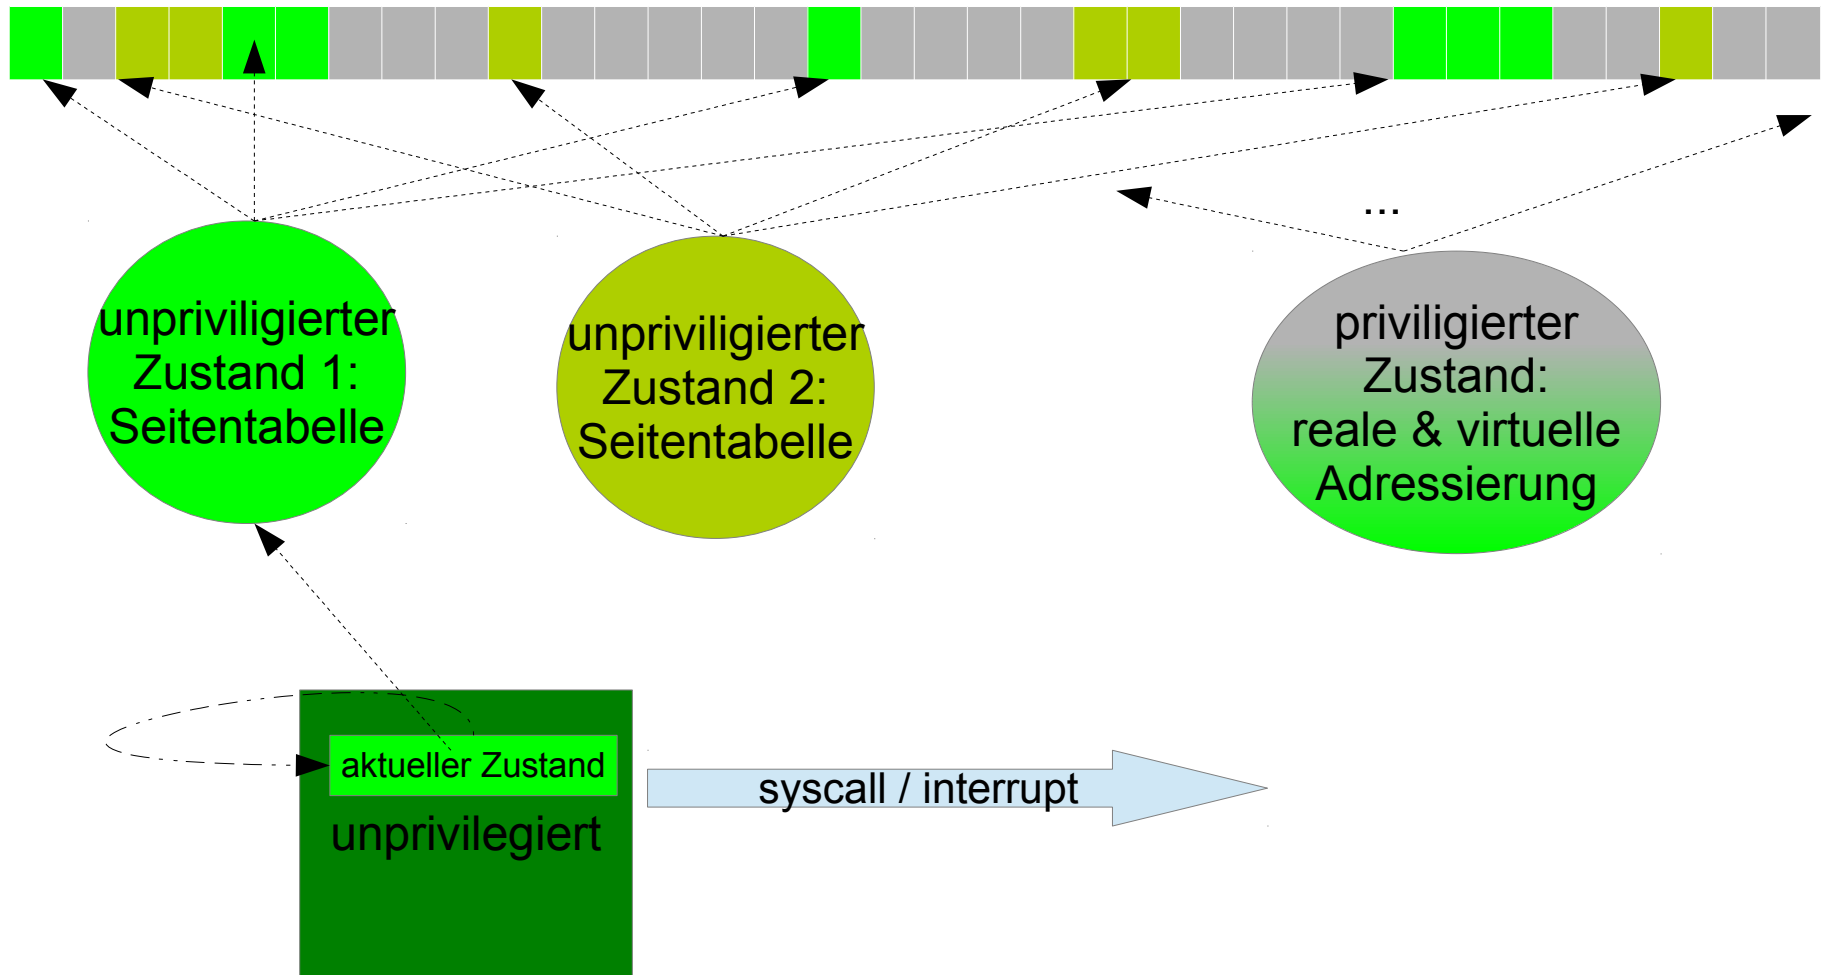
...

unpriviligierter Zustand 1: Seitentabelle

unpriviligierter Zustand 2: Seitentabelle

priviligierter Zustand: reale & virtuelle Adressierung

aktueller Zustand

unprivilegiert

syscall / interrupt